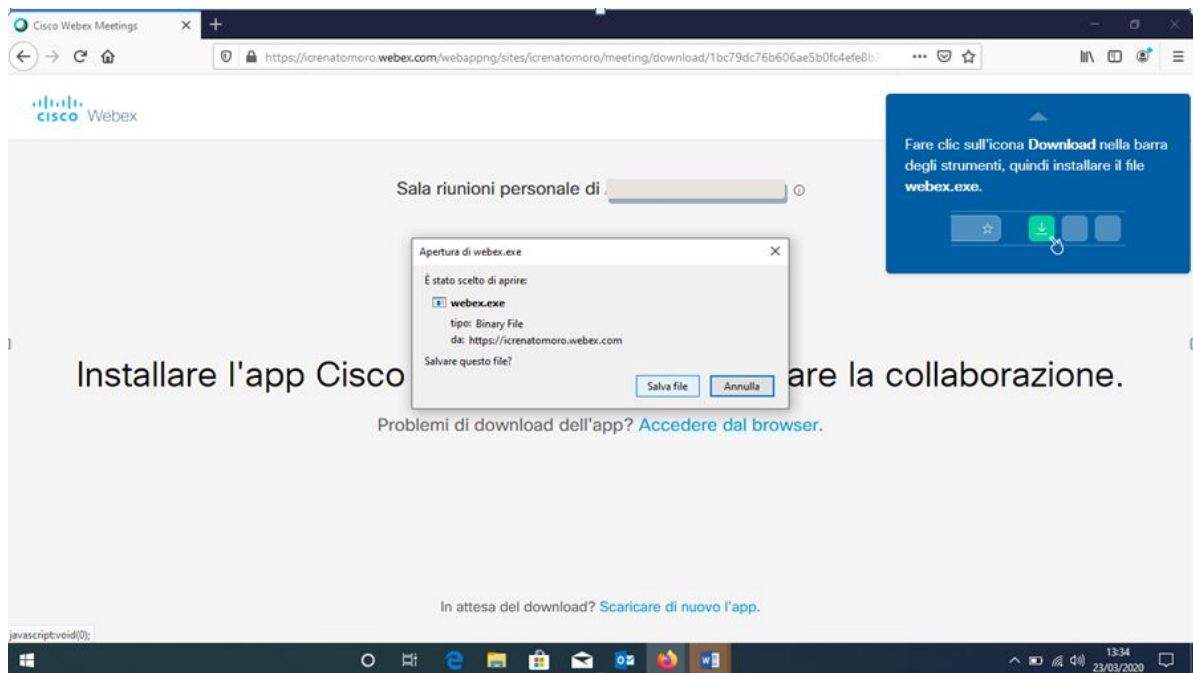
Cisco Webex Meetings

https://icrenatomoro.webex.com/webappng/sites/icrenatomoro/meeting/download/1bc79dc76b606ae5b0fc4efe8b

cisco Webex

Fare clic sull'icona **Download** nella barra degli strumenti, quindi installare il file **webex.exe**.

Sala riunioni personale di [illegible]

Apertura di webex.exe

È stato scelto di aprire:

webex.exe

tipo: Binary File

da: https://icrenatomoro.webex.com

Salvare questo file?

Salva file

Annulla

Installare l'app Cisco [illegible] are la collaborazione.

Problemi di download dell'app? Accedere dal browser.

In attesa del download? Scaricare di nuovo l'app.

javascript:void(0);

13:34
23/03/2020